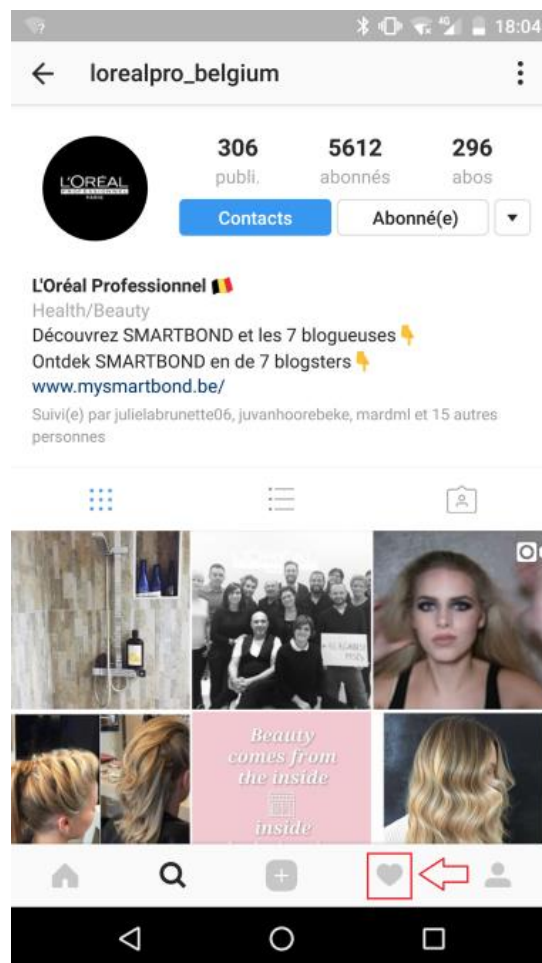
4G 18:04

lorealpro_belgium

L'ORÉAL PROFESSIONNEL PARIS

306
publi.

5612
abonnés

296
abos

Contacts

Abonné(e)

L'Oréal Professionnel 🇧🇪
Health/Beauty
Découvrez SMARTBOND et les 7 blogueuses 👇
Ontdek SMARTBOND en de 7 blogsters 👇
www.mysmartbond.be/

Suivi(e) par julielabrunette06, juvanhoorebeke, mardml et 15 autres personnes

Beauty comes from the inside

inside